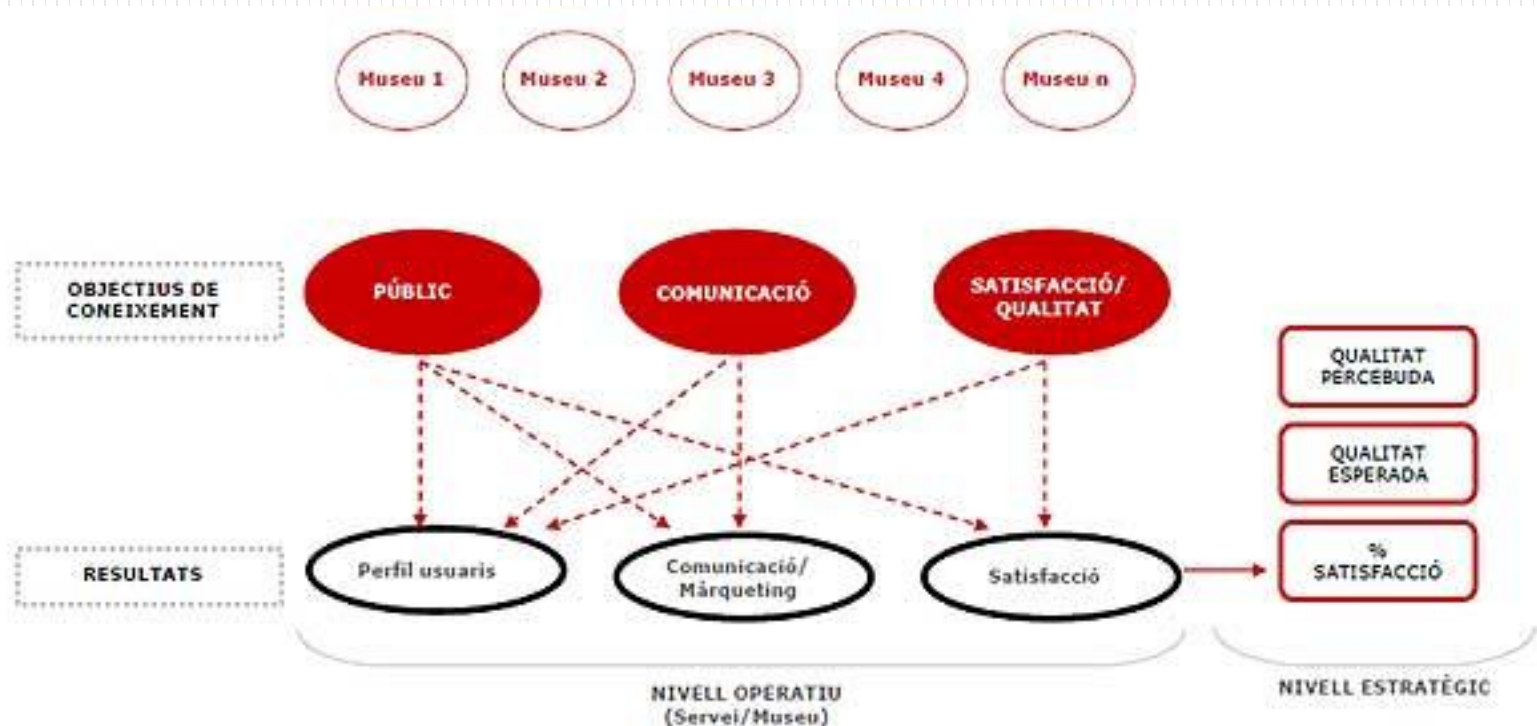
Museu 1

Museu 2

Museu 3

Museu 4

Museu n

OBJECTIUS DE CONEIXEMENT

PÚBLIC

COMUNICACIÓ

SATISFACCIÓ/ QUALITAT

QUALITAT PERCEBUDA

QUALITAT ESPERADA

% SATISFACCIÓ

RESULTATS

Perfil usuaris

Comunicació/ Màrqueting

Satisfacció

NIVELL OPERATIU (Servei/Museu)

NIVELL ESTRATÈGIC